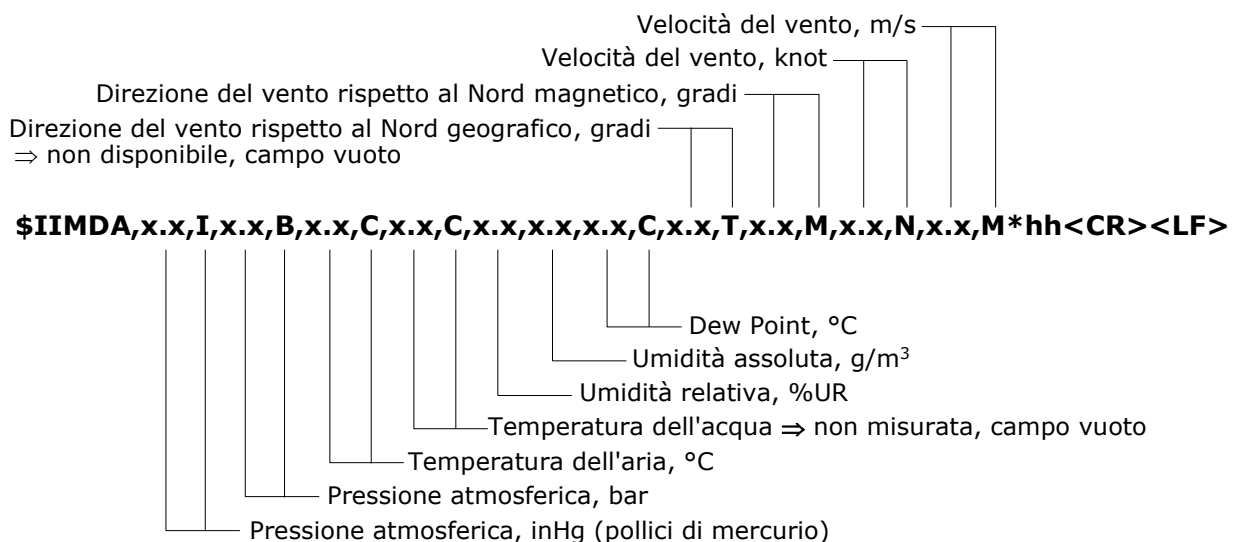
Velocità del vento, m/s
Velocità del vento, knot
Direzione del vento rispetto al Nord magnetico, gradi
Direzione del vento rispetto al Nord geografico, gradi
⇒ non disponibile, campo vuoto

**$IIMDA,x.x,I,x.x,B,x.x,C,x.x,C,x.x,x.x,x.x,C,x.x,T,x.x,M,x.x,N,x.x,M*hh<CR><LF>**

Dew Point, °C
Umidità assoluta, g/m$^3$
Umidità relativa, %UR
Temperatura dell'acqua ⇒ non misurata, campo vuoto
Temperatura dell'aria, °C
Pressione atmosferica, bar
Pressione atmosferica, inHg (pollici di mercurio)